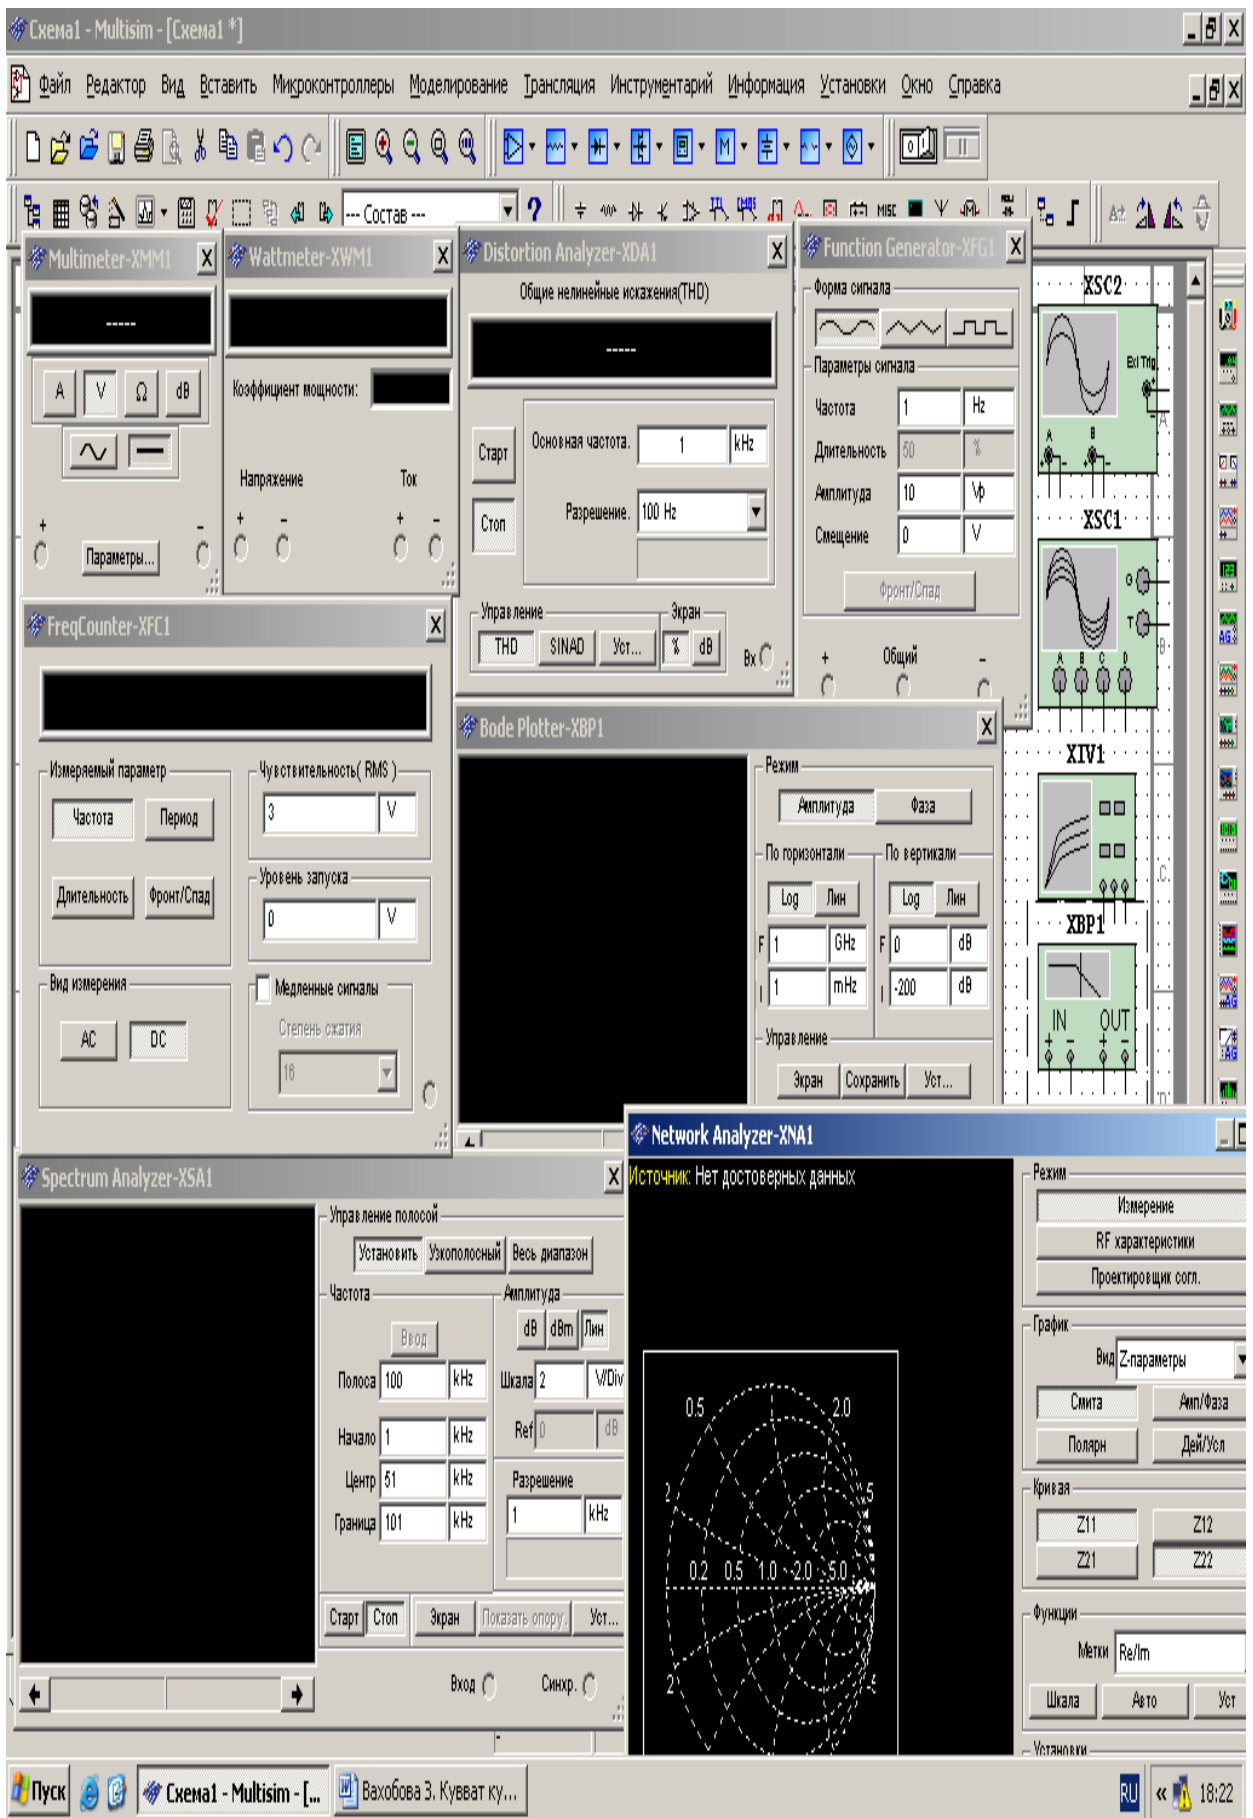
Схема1 - Multisim - [Схема1 *]

Файл Редактор Вид Вставить Микроконтроллеры Моделирование Трансляция Инструментарий Информация Установки Окно Справка

--- Состав ---

Multimeter-XMM1
-----
A V Ω dB
+ Параметры... -

Wattmeter-XWM1
Коэффициент мощности:
Напряжение Ток
+ - + -

Distortion Analyzer-XDA1
Общие нелинейные искажения(THD)
-----
Старт
Стоп
Основная частота. 1 kHz
Разрешение. 100 Hz
Управление
THD SINAD Уст...
Экран
% dB
Вх

Function Generator-XFG1
Форма сигнала
Параметры сигнала
Частота 1 Hz
Длительность 50 %
Амплитуда 10 Vp
Смещение 0 V
Фронт/Спад
+ Общий -

XSC2
Ext Trig
A B
XSC1
G T
A B C D
XIV1
XBP1
IN OUT

FreqCounter-XFC1
Измеряемый параметр
Частота Период
Длительность Фронт/Спад
Чувствительность( RMS )
3 V
Уровень запуска
0 V
Вид измерения
AC DC
Медленные сигналы
Степень сжатия
16

Bode Plotter-XBP1
Режим
Амплитуда Фаза
По горизонтали
Log Лин
F 1 GHz
I 1 mHz
По вертикали
Log Лин
F 0 dB
I -200 dB
Управление
Экран Сохранить Уст...

Network Analyzer-XNA1
Источник: Нет достоверных данных
0.5 2.0
2 5
0.2 0.5 1.0 2.0 5.0
2 5
Режим
Измерение
RF характеристики
Проектировщик согл.
График
Вид Z-параметры
Смита Амп/Фаза
Поляр Дей/Усл
Кривая
Z11 Z12
Z21 Z22
Функции
Метки Re/Im
Шкала Авто Уст
Установки

Spectrum Analyzer-XSA1
Управление полосой
Установить Узкополосный Весь диапазон
Частота
Ввод
Полоса 100 kHz
Начало 1 kHz
Центр 51 kHz
Граница 101 kHz
Амплитуда
dB dBm Лин
Шкала 2 V/Div
Ref 0 dB
Разрешение
1 kHz
Старт Стоп Экран Показать опору Уст...
Вход Синхр.

Пуск Схема1 - Multisim - [... Вахобова З. Кувват ку... RU 18:22